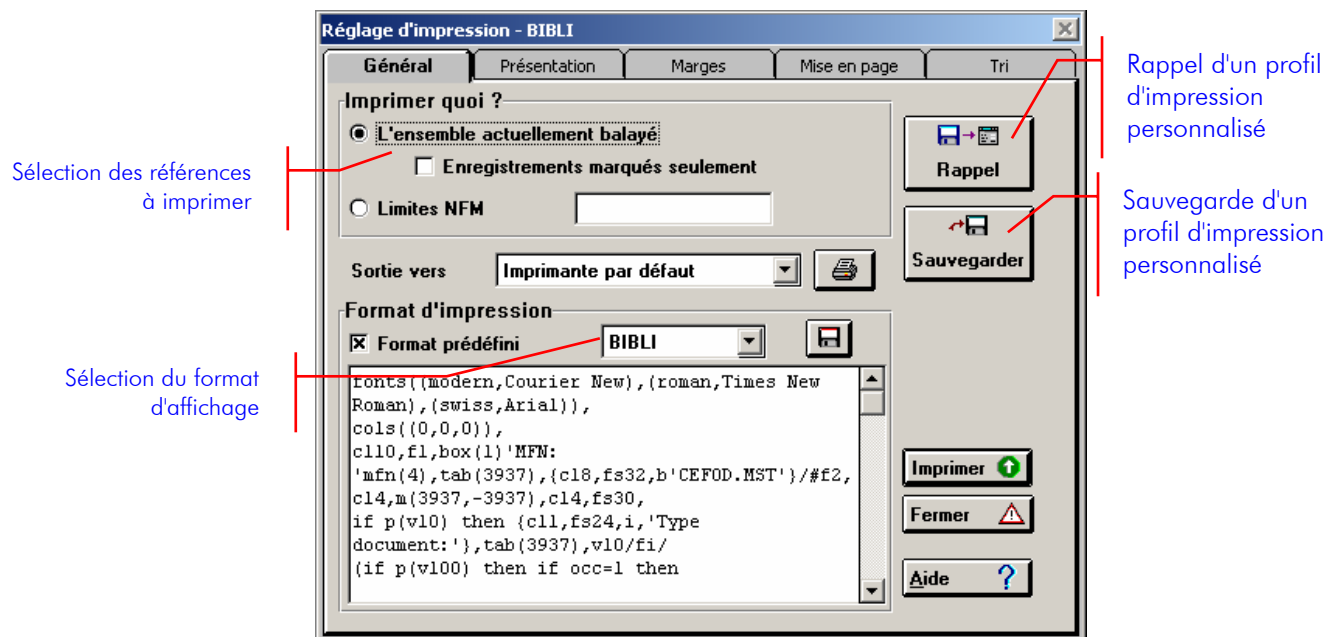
Réglage d'impression - BIBLI

Général | Présentation | Marges | Mise en page | Tri

Imprimer quoi ?

L'ensemble actuellement balayé

Enregistrements marqués seulement

Limites NFM

Sortie vers

Imprimante par défaut

Format d'impression

Format prédéfini

BIBLI

fonts((modern,Courier New),(roman,Times New Roman),(swiss,Arial)),
cols((0,0,0)),
cl0,f1,box(1)'MFN:
'mfn(4),tab(3937),{cl8,fs32,b'CEFOD.MST'}/#f2,
cl4,m(3937,-3937),cl4,fs30,
if p(v10) then {cl1,fs24,i,'Type document:'},tab(3937),v10/fi/
(if p(v100) then if occ=1 then

Rappel

Sauvegarder

Imprimer

Fermer

Aide

Rappel d'un profil d'impression personnalisé

Sauvegarde d'un profil d'impression personnalisé

Sélection des références à imprimer

Sélection du format d'affichage